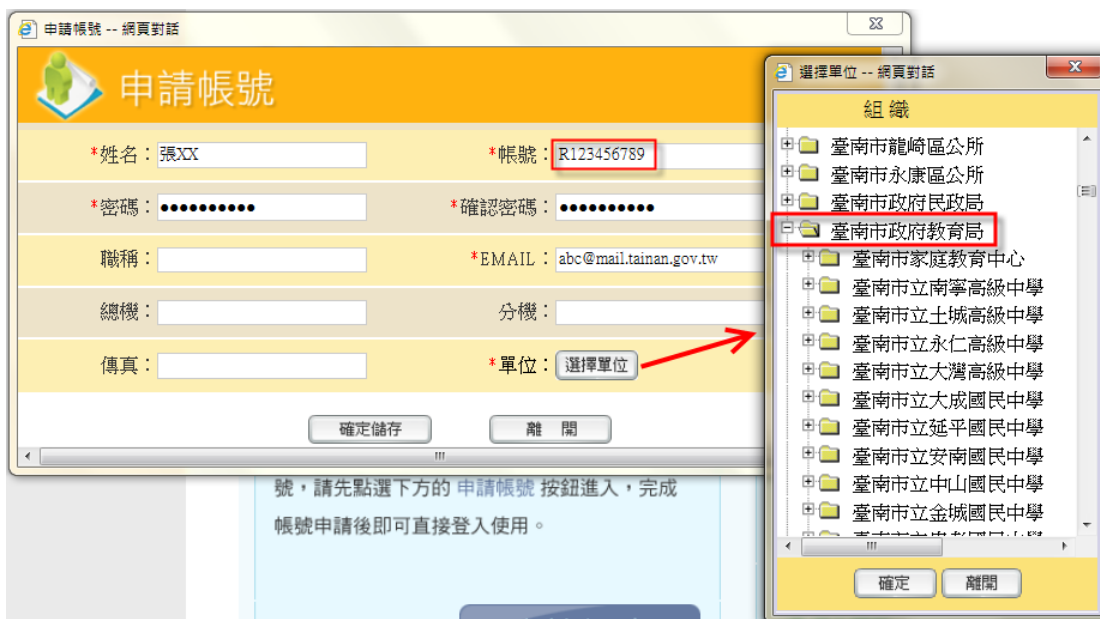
申請帳號 -- 網頁對話

申請帳號

*姓名：張XX

*帳號：R123456789

*密碼：●●●●●●●●●●

*確認密碼：●●●●●●●●●●

職稱：

*EMAIL：abc@mail.tainan.gov.tw

總機：

分機：

傳真：

*單位：選擇單位

確定儲存

離 開

號，請先點選下方的 申請帳號 按鈕進入，完成帳號申請後即可直接登入使用。

選擇單位 -- 網頁對話

組 織

臺南市龍崎區公所
臺南市永康區公所
臺南市政府民政局
臺南市政府教育局
臺南市家庭教育中心
臺南市立南寧高級中學
臺南市立土城高級中學
臺南市立永仁高級中學
臺南市立大灣高級中學
臺南市立大成國民中學
臺南市立延平國民中學
臺南市立安南國民中學
臺南市立中山國民中學
臺南市立金城國民中學
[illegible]

確定

離開